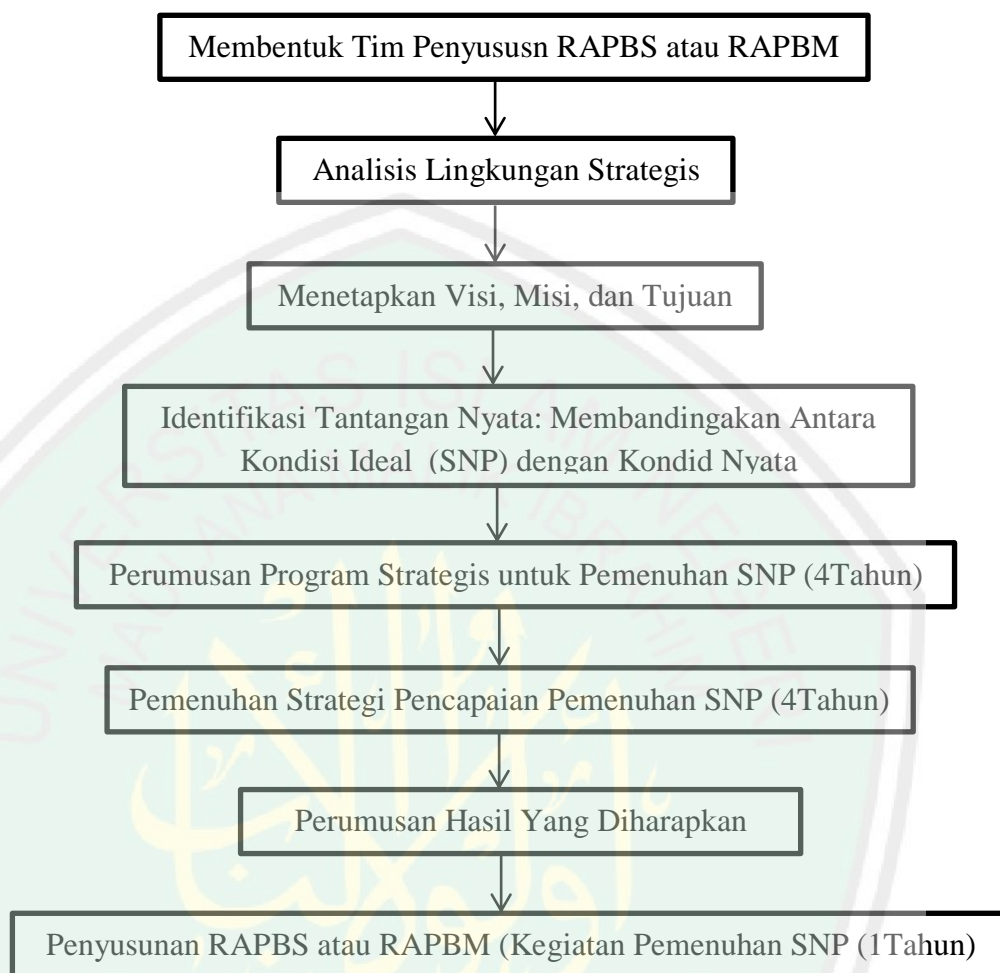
Membentuk Tim Penyususn RAPBS atau RAPBM

Analisis Lingkungan Strategis

Menetapkan Visi, Misi, dan Tujuan

Identifikasi Tantangan Nyata: Membandingakan Antara Kondisi Ideal (SNP) dengan Kondid Nyata

Perumusan Program Strategis untuk Pemenuhan SNP (4Tahun)

Pemenuhan Strategi Pencapaian Pemenuhan SNP (4Tahun)

Perumusan Hasil Yang Diharapkan

Penyusunan RAPBS atau RAPBM (Kegiatan Pemenuhan SNP (1Tahun)